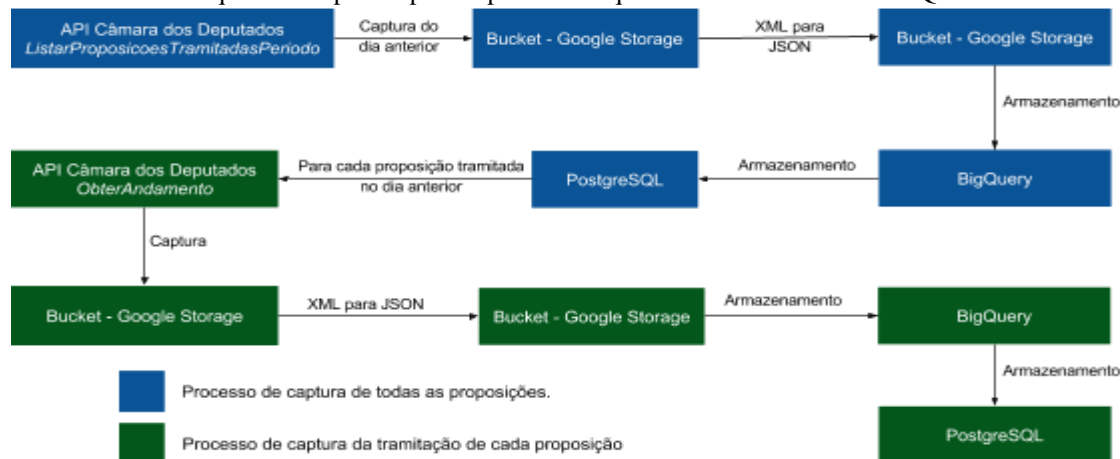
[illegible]

API Câmara dos Deputados
ListarProposicoesTramitadasPeriodo

Captura do dia anterior

Bucket - Google Storage

XML para JSON

Bucket - Google Storage

Armazenamento

BigQuery

Armazenamento

PostgreSQL

Para cada proposição tramitada no dia anterior

API Câmara dos Deputados
ObterAndamento

Captura

Bucket - Google Storage

XML para JSON

Bucket - Google Storage

Armazenamento

BigQuery

Armazenamento

PostgreSQL

Processo de captura de todas as proposições.

Processo de captura da tramitação de cada proposição